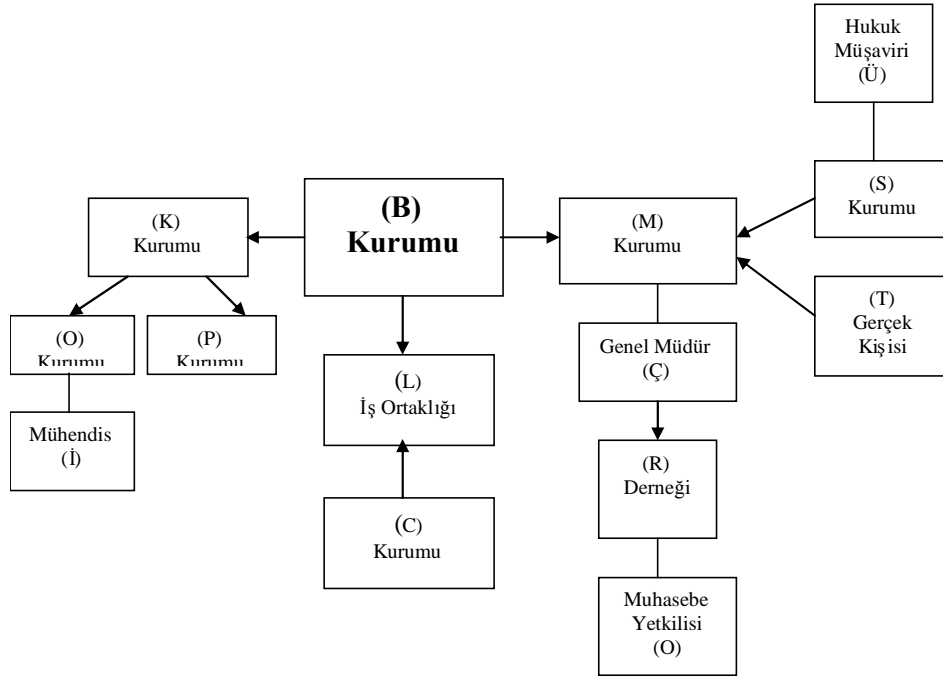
Hukuk Müşaviri (Ü)

(K) Kurumu

(B) Kurumu

(M) Kurumu

(S) Kurumu

(O) Kurumu

(P) Kurumu

(L) İş Ortaklığı

Genel Müdür (Ç)

(T) Gerçek Kişisi

Mühendis (İ)

(R) Derneği

(C) Kurumu

Muhasebe Yetkilisi (O)